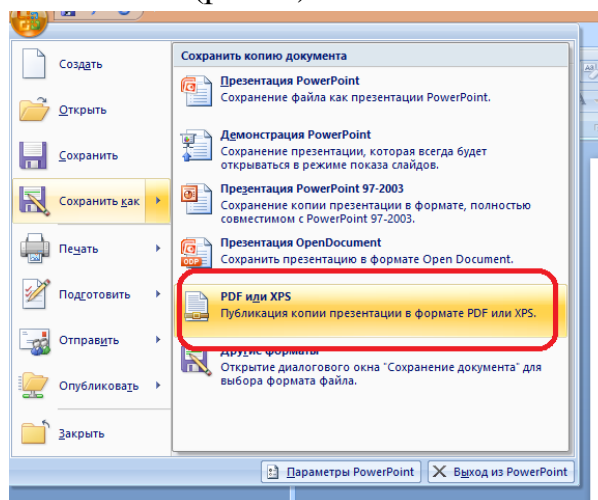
Создать

Открыть

Сохранить

Сохранить как

Печать

Подготовить

Отправить

Опубликовать

Закрыть

Сохранить копию документа

Презентация PowerPoint
Сохранение файла как презентации PowerPoint.

Демонстрация PowerPoint
Сохранение презентации, которая всегда будет открываться в режиме показа слайдов.

Презентация PowerPoint 97-2003
Сохранение копии презентации в формате, полностью совместимом с PowerPoint 97-2003.

Презентация OpenDocument
Сохранить презентацию в формате Open Document.

PDF или XPS
Публикация копии презентации в формате PDF или XPS.

Другие форматы
Открытие диалогового окна "Сохранение документа" для выбора формата файла.

Параметры PowerPoint

Выход из PowerPoint